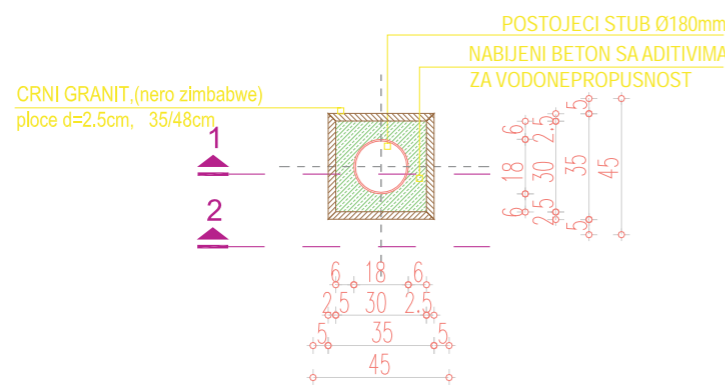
POSTOJECI STUB Ø180mm
NABIJENI BETON SA ADITIVIMA
ZA VODONEPROPUSNOST
CRNI GRANIT,(nero zimbabwe)
ploce d=2.5cm, 35/48cm
1
2
6
18
6
2.5
30
2.5
5
35
5
45
5
6
2.5
18
30
35
45
6
2.5
5
6
18
6
2.5
30
2.5
5
35
5
45